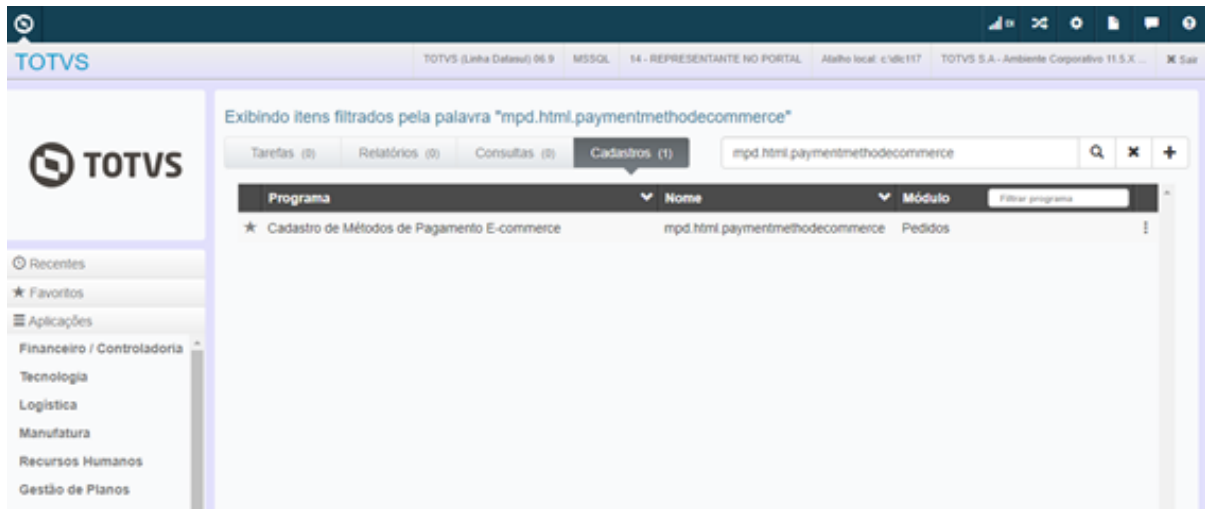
TOTVS

TOTVS (Linha Datasul) 06.9 | MSSQL | 14 - REPRESENTANTE NO PORTAL | Atalho local: c:\dlc117 | TOTVS S.A - Ambiente Corporativo 11.5.X ... | ✖ Sair

TOTVS

Recentes
Favoritos
Aplicações
Financeiro / Controladoria
Tecnologia
Logística
Manufatura
Recursos Humanos
Gestão de Planos

Exibindo itens filtrados pela palavra "mpd.html.paymentmethodecommerce"

Tarefas (0) | Relatórios (0) | Consultas (0) | Cadastros (1)

mpd.html.paymentmethodecommerce

| Programa | Nome | Módulo | Filtrar programa |
|---|---|---|---|
| ★ Cadastro de Métodos de Pagamento E-commerce | mpd.html.paymentmethodecommerce | Pedidos | |